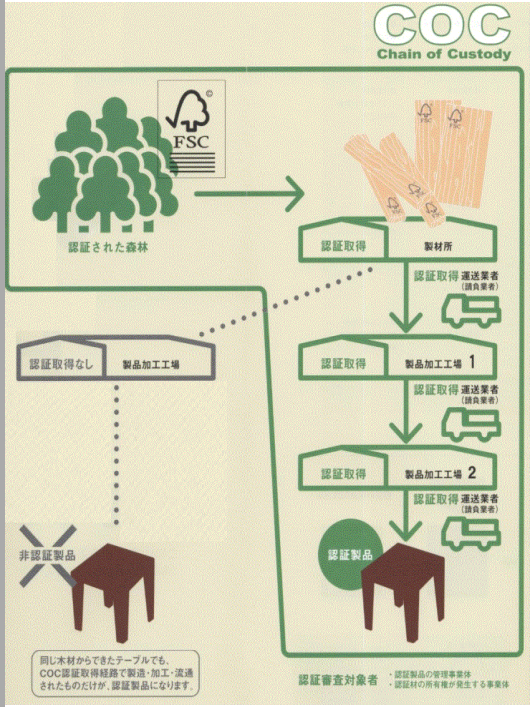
COC
Chain of Custody

FSC

認証された森林

認証取得 製材所

認証取得 運送業者 (請負業者)

認証取得なし 製品加工工場

認証取得 製品加工工場 1

認証取得 運送業者 (請負業者)

認証取得 製品加工工場 2

認証取得 運送業者 (請負業者)

非認証製品

認証製品

同じ木材からできたテーブルでも、COC認証取得経路で製造・加工・流通されたものだけが、認証製品になります。

認証審査対象者 ・認証製品の管理事業体 ・認証材の所有権が発生する事業体